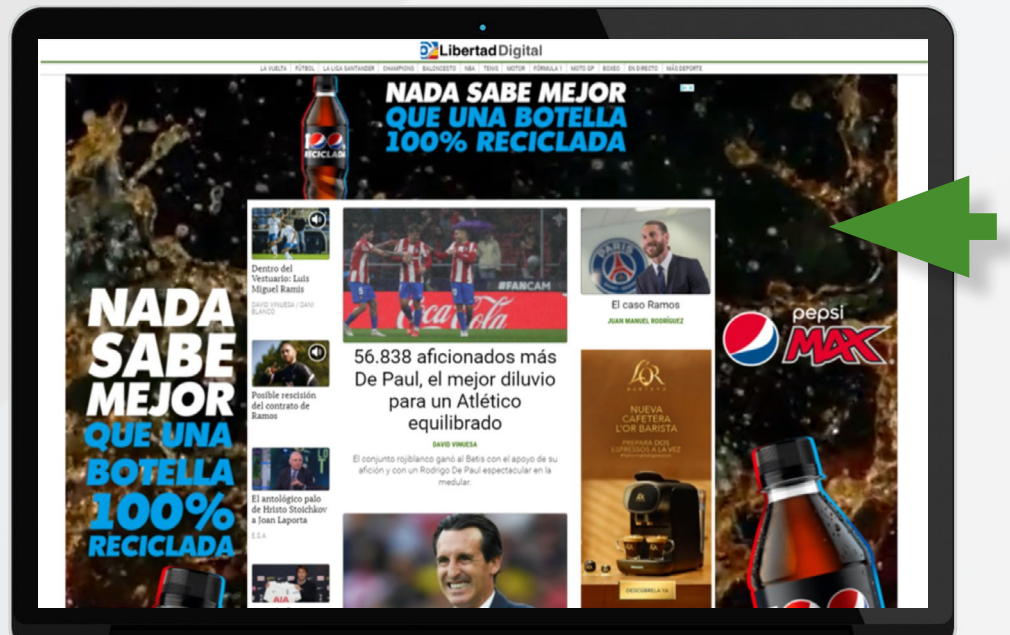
Libertad Digital

LA VUELTA | FÚTBOL | LA LIGA SANTANDER | CHAMPIONS | BALONCESTO | NBA | TENIS | MOTOR | FÓRMULA 1 | MOTO GP | BOXEO | EN DIRECTO | MÁS DEPORTE

NADA SABE MEJOR QUE UNA BOTELLA 100% RECICLADA

Dentro del Vestuario: Luis Miguel Ramis

DAVID VINUESA / DANI BLANCO

#FANCAM

Coca-Cola

56.838 aficionados más De Paul, el mejor diluvio para un Atlético equilibrado

DAVID VINUESA

El conjunto rojiblanco ganó al Betis con el apoyo de su afición y con un Rodrigo De Paul espectacular en la medular.

El caso Ramos

JUAN MANUEL RODRÍGUEZ

Posible rescisión del contrato de Ramos

El antológico palo de Hristo Stoichkov a Joan Laporta

L'OR BARISTA

NUEVA CAFETERA L'OR BARISTA

PREPARA DOS ESPRESSOS A LA VEZ

DESCUBRELA YA

NADA SABE MEJOR QUE UNA BOTELLA 100% RECICLADA

pepsi MAX